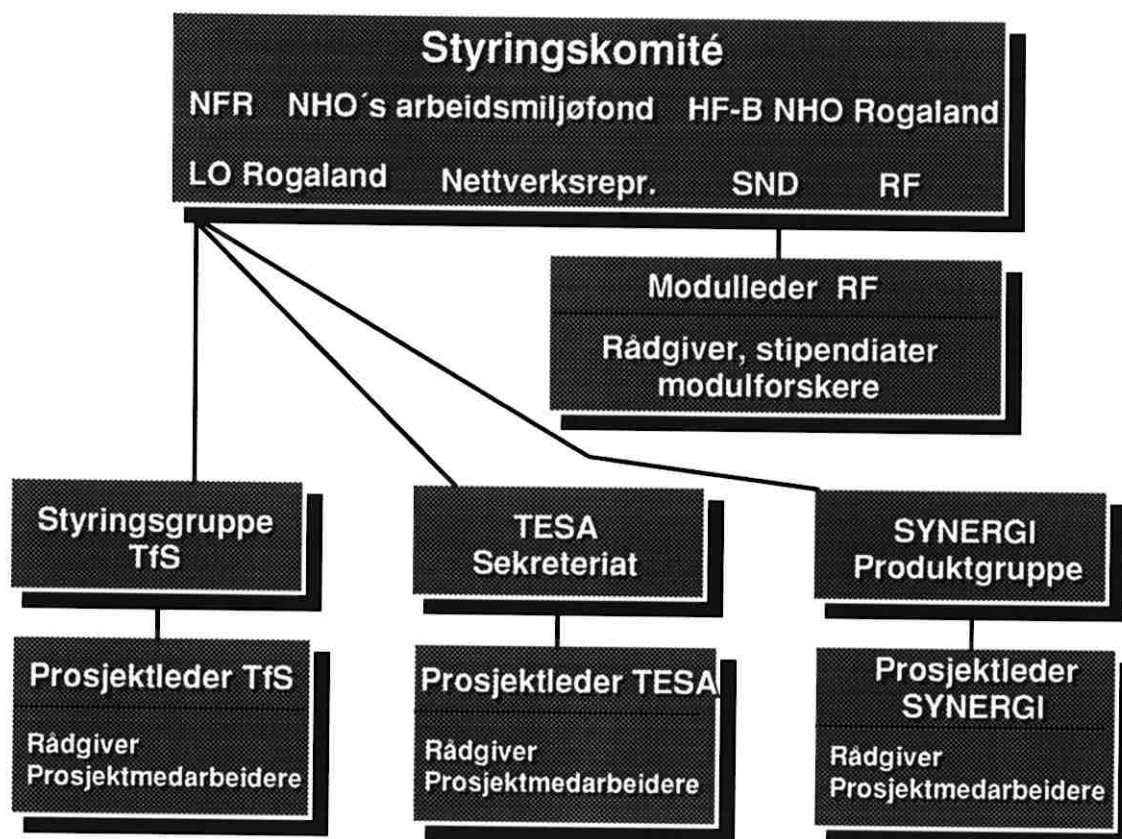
Styringskomité

NFR NHO´s arbeidsmiljøfond HF-B NHO Rogaland

LO Rogaland Nettverksrepr. SND RF

Modulleder RF

Rådgiver, stipendiater modulforskere

Styringsgruppe TfS

TESA Sekreteriat

SYNERGI Produktgruppe

Prosjektleder TfS

Rådgiver Prosjektmedarbeidere

Prosjektleder TESA

Rådgiver Prosjektmedarbeidere

Prosjektleder SYNERGI

Rådgiver Prosjektmedarbeidere